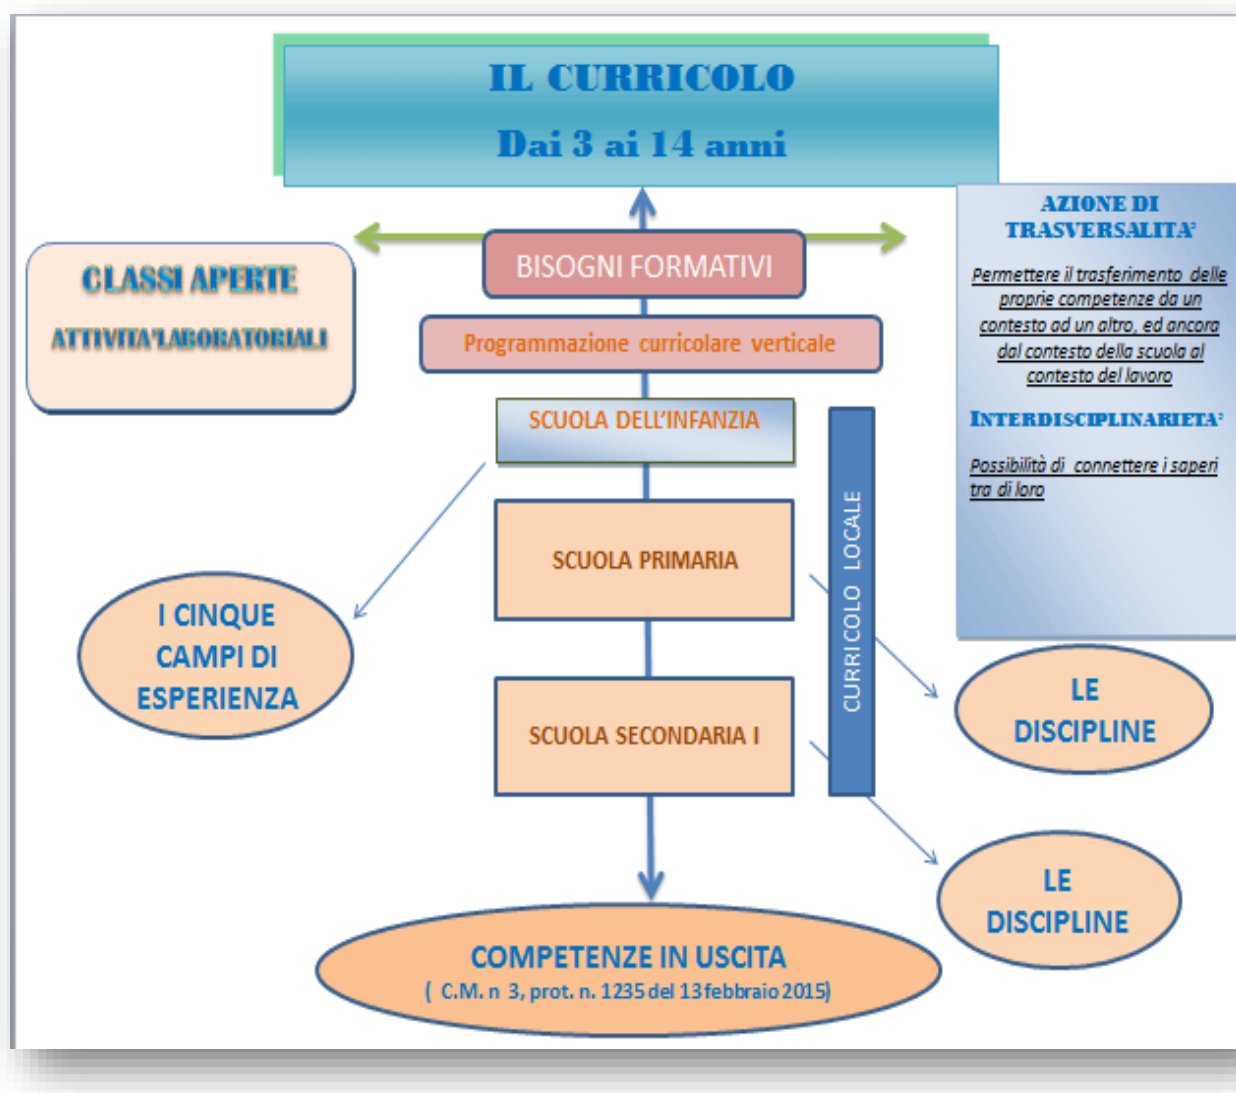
IL CURRICOLO
Dai 3 ai 14 anni

CLASSI APERTE
ATTIVITA'LABORATORIALI

BISOGNI FORMATIVI

Programmazione curricolare verticale

AZIONE DI TRASVERSALITA'

Permettere il trasferimento delle proprie competenze da un contesto ad un altro, ed ancora dal contesto della scuola al contesto del lavoro

INTERDISCIPLINARIETA'

Possibilità di connettere i saperi tra di loro

SCUOLA DELL'INFANZIA

SCUOLA PRIMARIA

SCUOLA SECONDARIA I

CURRICOLO LOCALE

I CINQUE CAMPI DI ESPERIENZA

LE DISCIPLINE

LE DISCIPLINE

COMPETENZE IN USCITA
( C.M. n 3, prot. n. 1235 del 13 febbraio 2015)